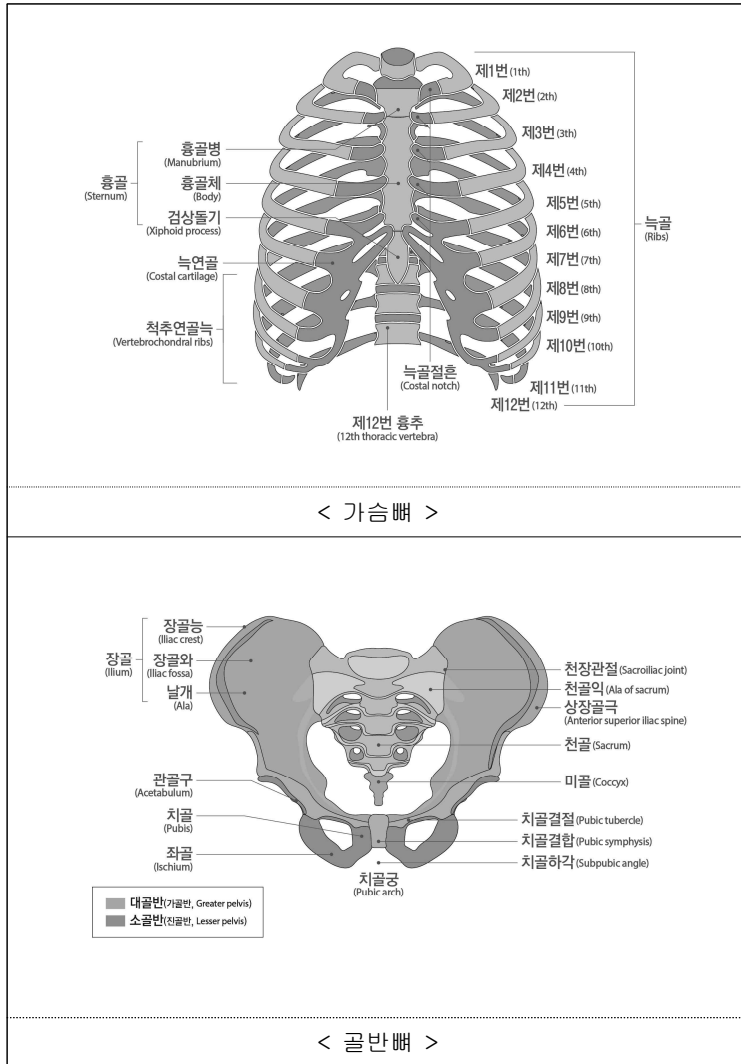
제1번(1th)
제2번(2th)
제3번(3th)
제4번(4th)
제5번(5th)
제6번(6th)
제7번(7th)
제8번(8th)
제9번(9th)
제10번(10th)
제11번(11th)
제12번(12th)
늑골
(Ribs)

흉골
(Sternum)
흉골병
(Manubrium)
흉골체
(Body)
검상돌기
(Xiphoid process)
늑연골
(Costal cartilage)
척추연골늑
(Vertebrochondral ribs)
늑골절흔
(Costal notch)
제12번 흉추
(12th thoracic vertebra)

< 가슴뼈 >

장골
(Ilium)
장골능
(Iliac crest)
장골와
(Iliac fossa)
날개
(Ala)
천장관절(Sacroiliac joint)
천골익(Ala of sacrum)
상장골극
(Anterior superior iliac spine)
천골(Sacrum)
미골(Coccyx)
관골구
(Acetabulum)
치골
(Pubis)
좌골
(Ischium)
치골결절(Pubic tubercle)
치골결합(Pubic symphysis)
치골하각(Subpubic angle)
치골궁
(Pubic arch)
대골반(가골반, Greater pelvis)
소골반(진골반, Lesser pelvis)

< 골반뼈 >